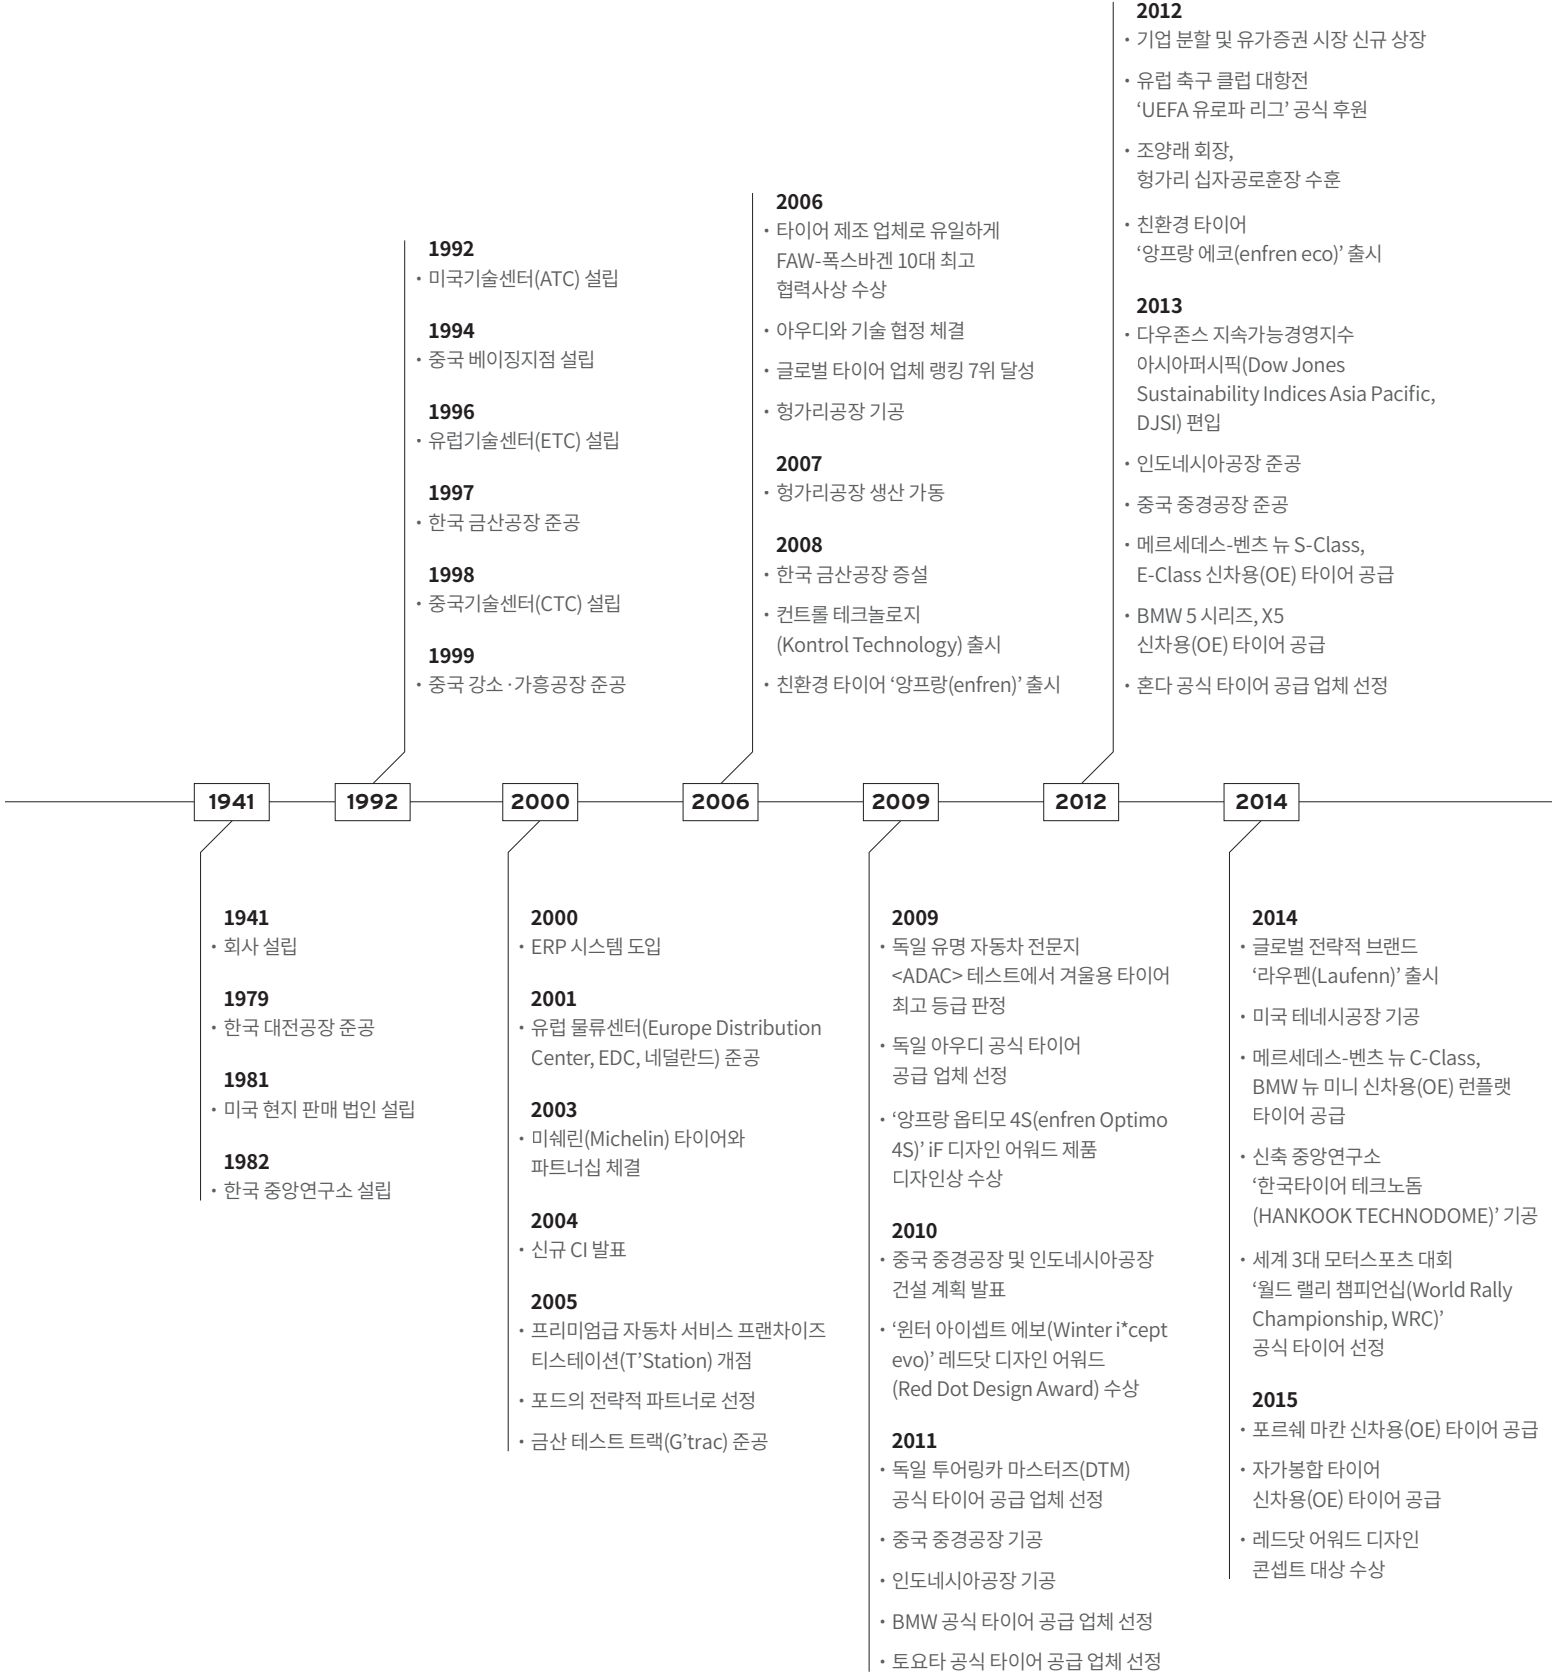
1941 1992 2000 2006 2009 2012 2014

1941
· 회사 설립

1979
· 한국 대전공장 준공

1981
· 미국 현지 판매 법인 설립

1982
· 한국 중앙연구소 설립

1992
· 미국기술센터(ATC) 설립

1994
· 중국 베이징지점 설립

1996
· 유럽기술센터(ETC) 설립

1997
· 한국 금산공장 준공

1998
· 중국기술센터(CTC) 설립

1999
· 중국 강소·가흥공장 준공

2000
· ERP 시스템 도입

2001
· 유럽 물류센터(Europe Distribution Center, EDC, 네덜란드) 준공

2003
· 미쉐린(Michelin) 타이어와 파트너십 체결

2004
· 신규 CI 발표

2005
· 프리미엄급 자동차 서비스 프랜차이즈 티스테이션(T'Station) 개점
· 포드의 전략적 파트너로 선정
· 금산 테스트 트랙(G'trac) 준공

2006
· 타이어 제조 업체로 유일하게 FAW-폭스바겐 10대 최고 협력사상 수상
· 아우디와 기술 협정 체결
· 글로벌 타이어 업체 랭킹 7위 달성
· 헝가리공장 기공

2007
· 헝가리공장 생산 가동

2008
· 한국 금산공장 증설
· 컨트롤 테크놀로지 (Kontrol Technology) 출시
· 친환경 타이어 '앙프랑(enfren)' 출시

2009
· 독일 유명 자동차 전문지 <ADAC> 테스트에서 겨울용 타이어 최고 등급 판정
· 독일 아우디 공식 타이어 공급 업체 선정
· '앙프랑 옵티모 4S(enfren Optimo 4S)' iF 디자인 어워드 제품 디자인상 수상

2010
· 중국 중경공장 및 인도네시아공장 건설 계획 발표
· '윈터 아이셉트 에보(Winter i*cept evo)' 레드닷 디자인 어워드 (Red Dot Design Award) 수상

2011
· 독일 투어링카 마스터즈(DTM) 공식 타이어 공급 업체 선정
· 중국 중경공장 기공
· 인도네시아공장 기공
· BMW 공식 타이어 공급 업체 선정
· 토요타 공식 타이어 공급 업체 선정

2012
· 기업 분할 및 유가증권 시장 신규 상장
· 유럽 축구 클럽 대항전 'UEFA 유로파 리그' 공식 후원
· 조양래 회장, 헝가리 십자공로훈장 수훈
· 친환경 타이어 '앙프랑 에코(enfren eco)' 출시

2013
· 다우존스 지속가능경영지수 아시아퍼시픽(Dow Jones Sustainability Indices Asia Pacific, DJSI) 편입
· 인도네시아공장 준공
· 중국 중경공장 준공
· 메르세데스-벤츠 뉴 S-Class, E-Class 신차용(OE) 타이어 공급
· BMW 5 시리즈, X5 신차용(OE) 타이어 공급
· 혼다 공식 타이어 공급 업체 선정

2014
· 글로벌 전략적 브랜드 '라우펜(Laufenn)' 출시
· 미국 테네시공장 기공
· 메르세데스-벤츠 뉴 C-Class, BMW 뉴 미니 신차용(OE) 런플랫 타이어 공급
· 신축 중앙연구소 '한국타이어 테크노돔 (HANKOOK TECHNODOME)' 기공
· 세계 3대 모터스포츠 대회 '월드 랠리 챔피언십(World Rally Championship, WRC)' 공식 타이어 선정

2015
· 포르쉐 마칸 신차용(OE) 타이어 공급
· 자가봉합 타이어 신차용(OE) 타이어 공급
· 레드닷 어워드 디자인 콘셉트 대상 수상